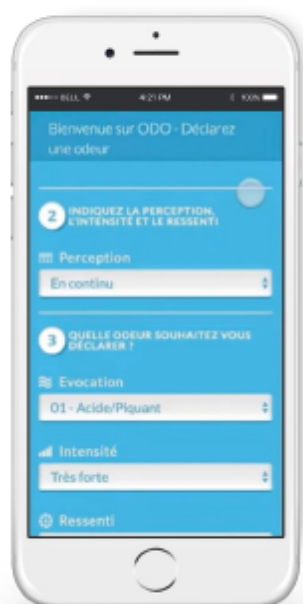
••••• BELL 4:21 PM 100%

Bienvenue sur ODO - Déclarez une odeur

2 INDIQUEZ LA PERCEPTION, L'INTENSITÉ ET LE RESSENTI

Perception

En continu

3 QUELLE ODEUR SOUHAITEZ VOUS DÉCLARER ?

Evocation

01 - Acide/Piquant

Intensité

Très forte

Ressenti